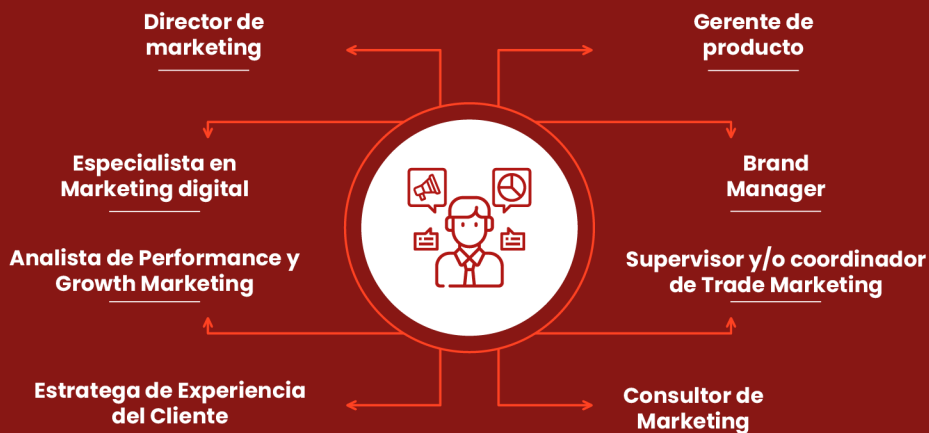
Director de marketing

Gerente de producto

Especialista en Marketing digital

Brand Manager

Analista de Performance y Growth Marketing

Supervisor y/o coordinador de Trade Marketing

Estratega de Experiencia del Cliente

Consultor de Marketing